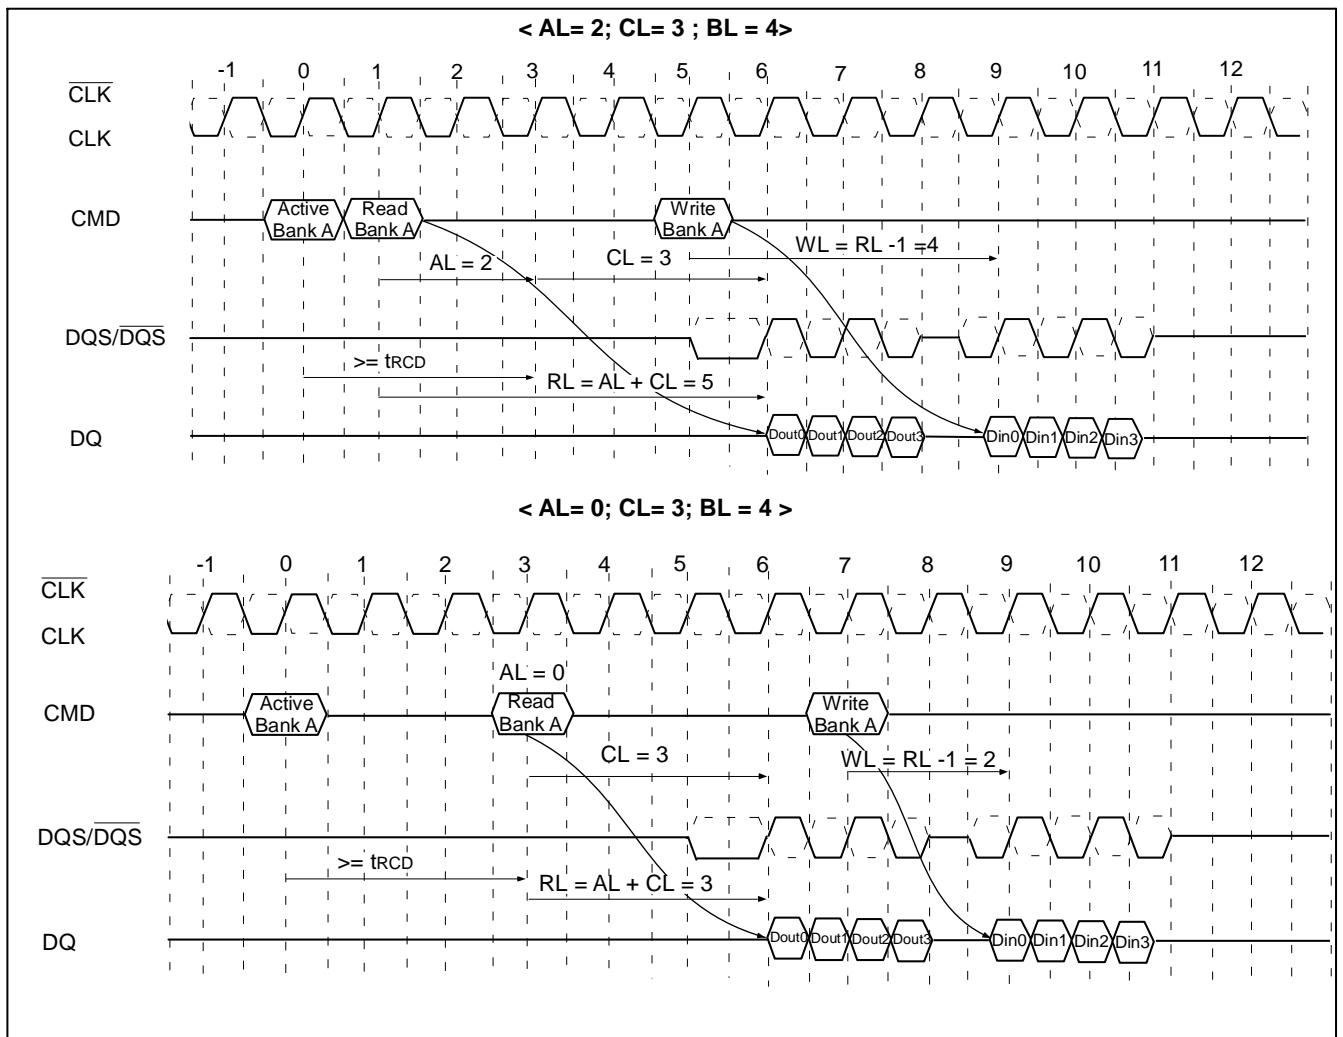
< AL= 2; CL= 3 ; BL = 4>

-1 0 1 2 3 4 5 6 7 8 9 10 11 12

$\overline{CLK}$

CLK

CMD

Active Bank A

Read Bank A

Write Bank A

WL = RL -1 =4

AL = 2

CL = 3

DQS/$\overline{DQS}$

>= tRCD

RL = AL + CL = 5

DQ

Dout0 Dout1 Dout2 Dout3

Din0 Din1 Din2 Din3

< AL= 0; CL= 3; BL = 4 >

-1 0 1 2 3 4 5 6 7 8 9 10 11 12

$\overline{CLK}$

CLK

AL = 0

CMD

Active Bank A

Read Bank A

Write Bank A

CL = 3

WL = RL -1 = 2

DQS/$\overline{DQS}$

>= tRCD

RL = AL + CL = 3

DQ

Dout0 Dout1 Dout2 Dout3

Din0 Din1 Din2 Din3